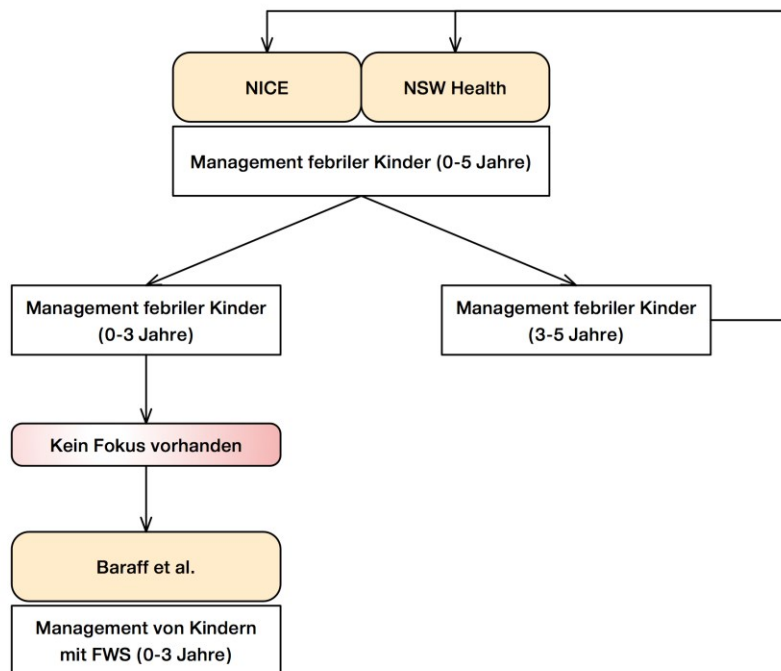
NICE

NSW Health

Management febriler Kinder (0-5 Jahre)

Management febriler Kinder (0-3 Jahre)

Management febriler Kinder (3-5 Jahre)

Kein Fokus vorhanden

Baraff et al.

Management von Kindern mit FWS (0-3 Jahre)